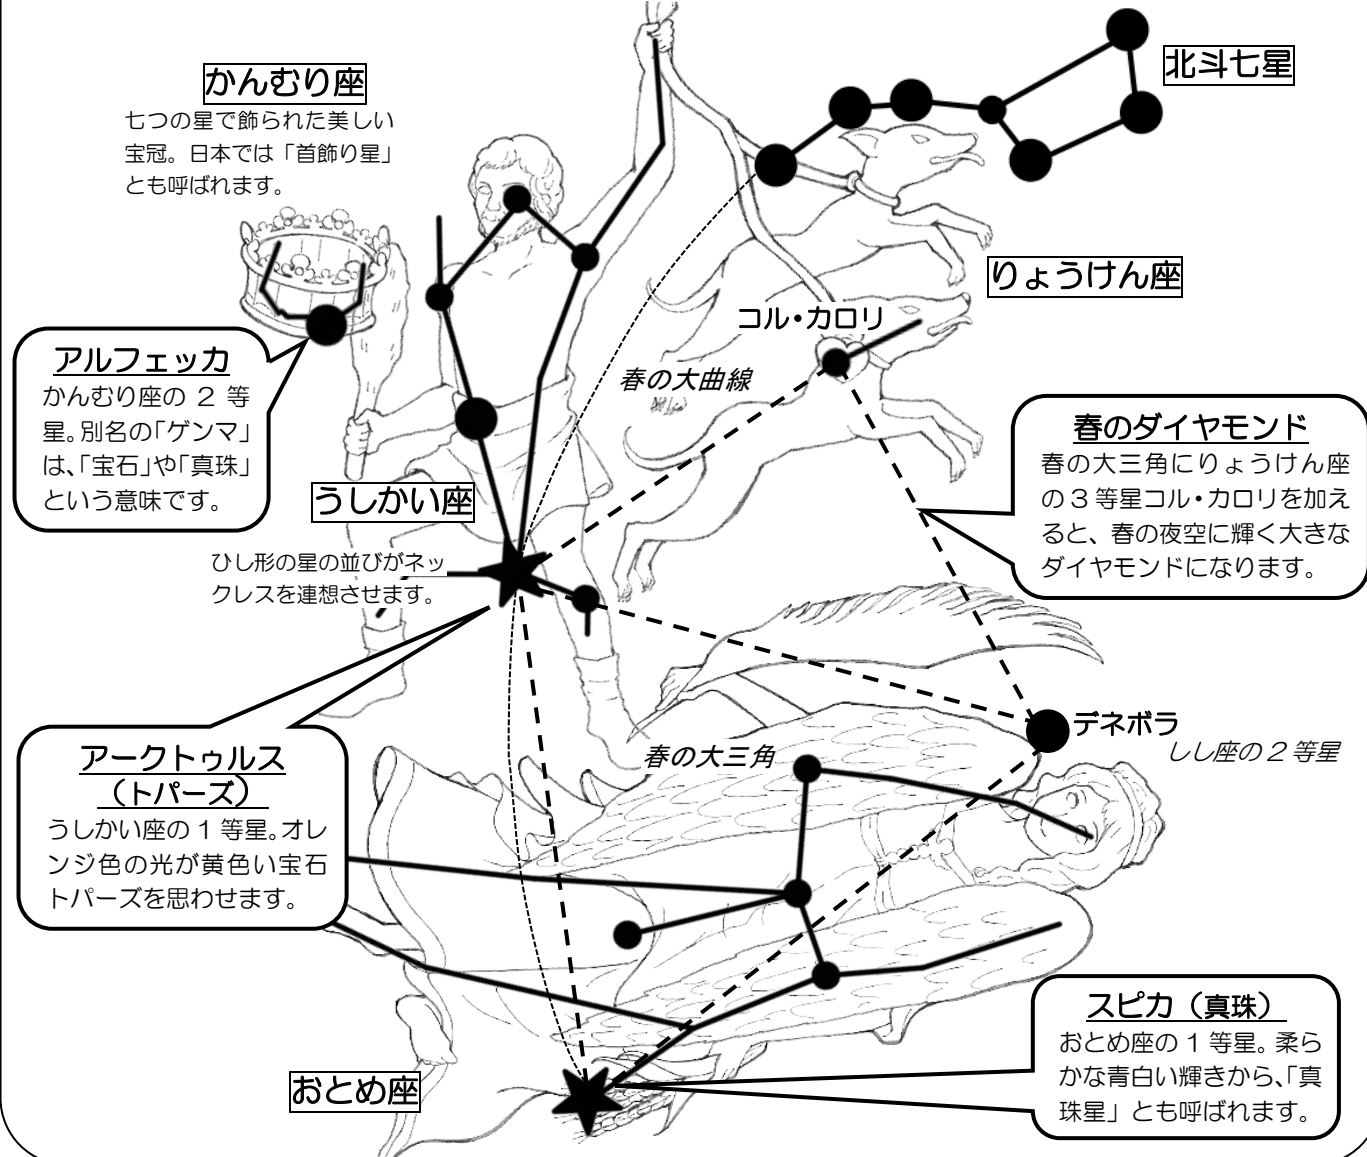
かんむり座
七つの星で飾られた美しい宝冠。日本では「首飾り星」とも呼ばれます。

北斗七星

りょうけん座

アルフェッカ
かんむり座の 2 等星。別名の「ゲンマ」は、「宝石」や「真珠」という意味です。

コル・カロリ

春の大曲線

春のダイヤモンド
春の大三角にりょうけん座の３等星コル・カロリを加えると、春の夜空に輝く大きなダイヤモンドになります。

うしかい座

ひし形の星の並びがネックレスを連想させます。

デネボラ
しし座の２等星

アークトゥルス（トパーズ）
うしかい座の１等星。オレンジ色の光が黄色い宝石トパーズを思わせます。

春の大三角

スピカ（真珠）
おとめ座の１等星。柔らかな青白い輝きから、「真珠星」とも呼ばれます。

おとめ座